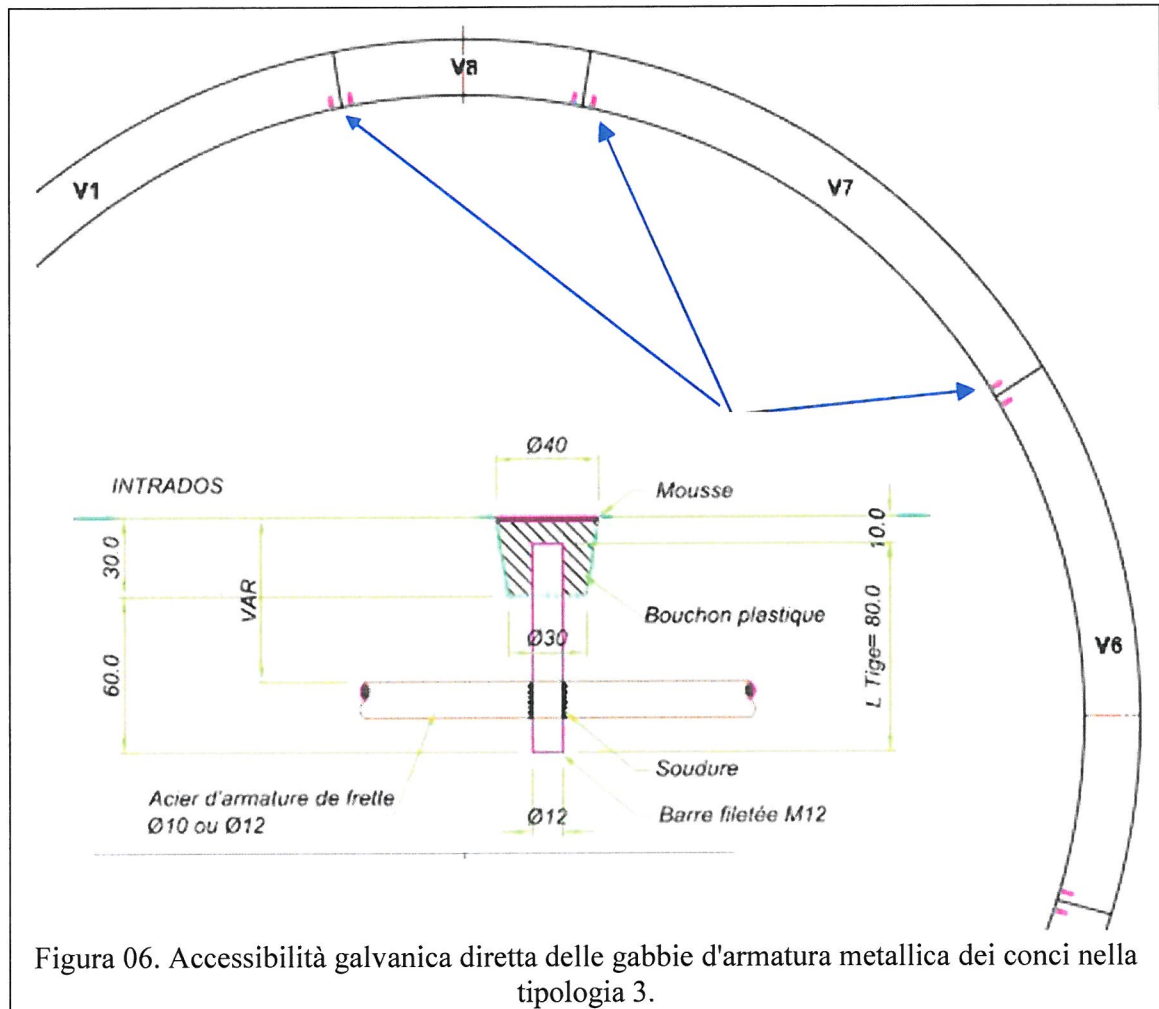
V8

V1

V7

V6

Ø40

INTRADOS

Mousse

10.0

30.0

VAR

Bouchon plastique

Ø30

L Tige= 80.0

60.0

Soudure

Acier d'armature de frette
Ø10 ou Ø12

Ø12

Barre filetée M12

Figura 06. Accessibilità galvanica diretta delle gabbie d'armatura metallica dei conci nella tipologia 3.